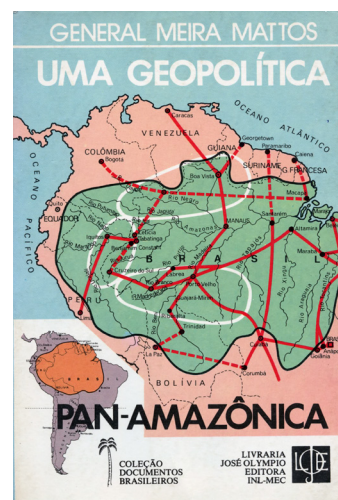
GENERAL MEIRA MATTOS

UMA GEOPOLÍTICA

OCEANO ATLÂNTICO

OCEANO PACÍFICO

Caracas
VENEZUELA
Georgetown
Paramaribo
Caiena
GUIANA
SURINAME
G. FRANCESA
COLÔMBIA
Bogotá
Boa Vista
Macapá
Quito
EQUADOR
MANAUS
Santarém
Belém
Altamira
BRASIL
Marabá
PERU
Porto Velho
Trindad
La Paz
BOLÍVIA
Cuiabá
Corumbá
Goiânia

PAN-AMAZÔNICA

COLEÇÃO DOCUMENTOS BRASILEIROS

LIVRARIA JOSÉ OLYMPIO EDITORA
INL-MEC